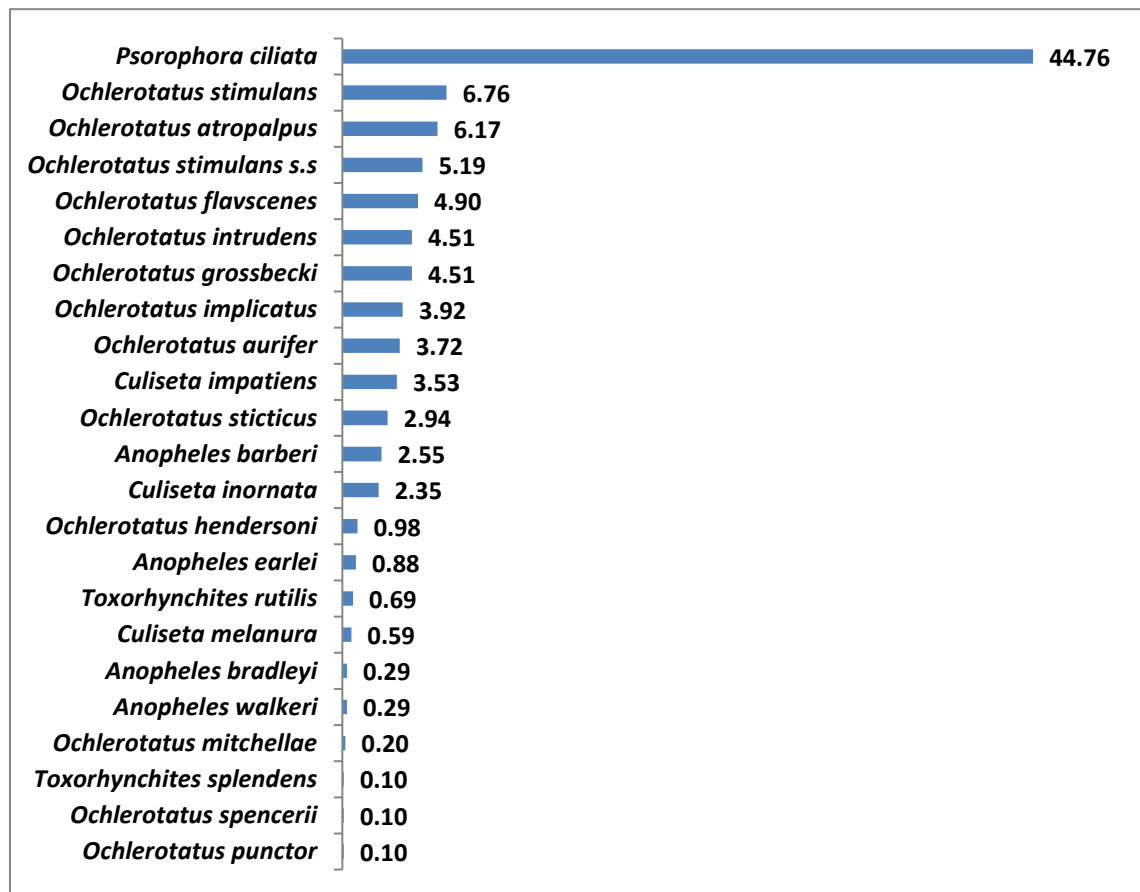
| Species | Value |
|---|---|
| Psorophora ciliata | 44.76 |
| Ochlerotatus stimulans | 6.76 |
| Ochlerotatus atropalpus | 6.17 |
| Ochlerotatus stimulans s.s | 5.19 |
| Ochlerotatus flavscenes | 4.90 |
| Ochlerotatus intrudens | 4.51 |
| Ochlerotatus grossbecki | 4.51 |
| Ochlerotatus implicatus | 3.92 |
| Ochlerotatus aurifer | 3.72 |
| Culiseta impatiens | 3.53 |
| Ochlerotatus sticticus | 2.94 |
| Anopheles barberi | 2.55 |
| Culiseta inornata | 2.35 |
| Ochlerotatus hendersoni | 0.98 |
| Anopheles earlei | 0.88 |
| Toxorhynchites rutilis | 0.69 |
| Culiseta melanura | 0.59 |
| Anopheles bradleyi | 0.29 |
| Anopheles walkeri | 0.29 |
| Ochlerotatus mitchellae | 0.20 |
| Toxorhynchites splendens | 0.10 |
| Ochlerotatus spencerii | 0.10 |
| Ochlerotatus punctor | 0.10 |